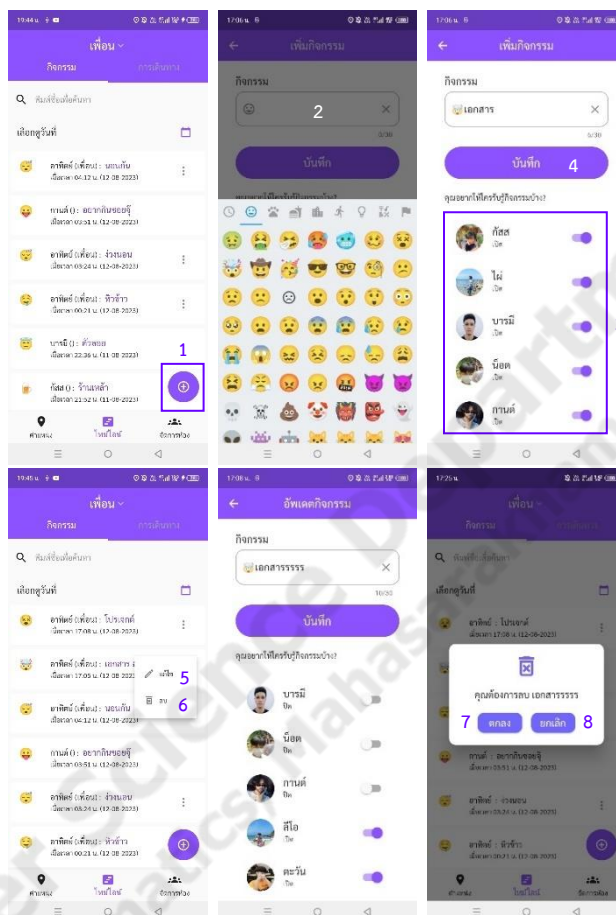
19:44 น.

เพื่อน

กิจกรรม

การเดินทาง

ค้นหาชื่อหรือคำค้นหา

เลือกดูวันที่

อาทิตย์ (เพื่อน) : นอนกิน
เมื่อเวลา 04:12 น. (12-08-2023)

กานต์ () : อยากกินขอดุ้
เมื่อเวลา 03:51 น. (12-08-2023)

อาทิตย์ (เพื่อน) : ง่วงนอน
เมื่อเวลา 03:24 น. (12-08-2023)

อาทิตย์ (เพื่อน) : หิวข้าว
เมื่อเวลา 00:21 น. (12-08-2023)

บารมี () : ตัวหอย
เมื่อเวลา 22:36 น. (11-08-2023)

กัสส () : ร้านเหล้า
เมื่อเวลา 21:52 น. (11-08-2023)

1

ตำแหน่ง

ไทม์ไลน์

จัดการกลุ่ม

17:06 น.

เพิ่มกิจกรรม

กิจกรรม

2

0/30

บันทึก

คุณอยากให้ใครรับรู้กิจกรรมบ้าง?

17:06 น.

เพิ่มกิจกรรม

กิจกรรม

เอกสาร

6/30

บันทึก

4

คุณอยากให้ใครรับรู้กิจกรรมบ้าง?

กัสส
เปิด

ไผ่
เปิด

บารมี
เปิด

น็อต
เปิด

กานต์
เปิด

19:45 น.

เพื่อน

กิจกรรม

การเดินทาง

ค้นหาชื่อหรือคำค้นหา

เลือกดูวันที่

อาทิตย์ (เพื่อน) : โปรเจกต์
เมื่อเวลา 17:08 น. (12-08-2023)

อาทิตย์ (เพื่อน) : เอกสาร
เมื่อเวลา 17:05 น. (12-08-2023)

แก้ไข 5

ลบ 6

อาทิตย์ (เพื่อน) : นอนกิน
เมื่อเวลา 04:12 น. (12-08-2023)

กานต์ () : อยากกินขอดุ้
เมื่อเวลา 03:51 น. (12-08-2023)

อาทิตย์ (เพื่อน) : ง่วงนอน
เมื่อเวลา 03:24 น. (12-08-2023)

อาทิตย์ (เพื่อน) : หิวข้าว
เมื่อเวลา 00:21 น. (12-08-2023)

ตำแหน่ง

ไทม์ไลน์

จัดการกลุ่ม

17:08 น.

อัพเดตกิจกรรม

กิจกรรม

เอกสารรรรร

10/30

บันทึก

คุณอยากให้ใครรับรู้กิจกรรมบ้าง?

บารมี
ปิด

น็อต
ปิด

กานต์
ปิด

ลีโอ
เปิด

ตะวัน
เปิด

17:25 น.

เพื่อน

กิจกรรม

การเดินทาง

ค้นหาชื่อหรือคำค้นหา

เลือกดูวันที่

อาทิตย์ : โปรเจกต์
เมื่อเวลา 17:08 น. (12-08-2023)

คุณต้องการลบ เอกสารรรรร

7 ตกลง

ยกเลิก 8

กานต์ : อยากกินขอดุ้
เมื่อเวลา 03:51 น. (12-08-2023)

อาทิตย์ : ง่วงนอน
เมื่อเวลา 03:24 น. (12-08-2023)

อาทิตย์ : หิวข้าว
เมื่อเวลา 00:21 น. (12-08-2023)

ตำแหน่ง

ไทม์ไลน์

จัดการกลุ่ม